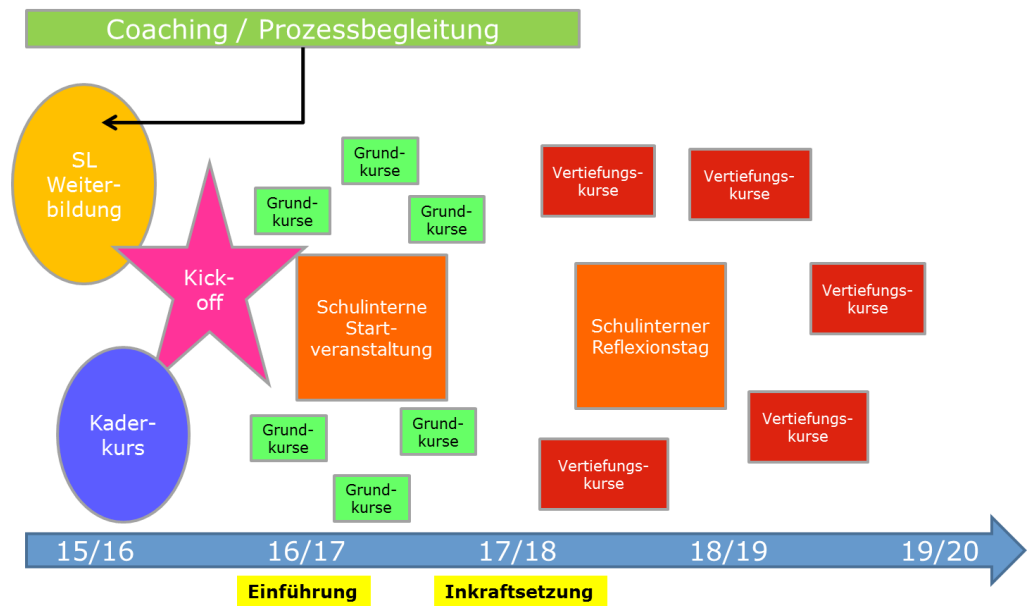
Coaching / Prozessbegleitung

SL Weiterbildung

Kick-off

Kaderkurs

Grundkurse

Grundkurse

Grundkurse

Schulinterne Startveranstaltung

Grundkurse

Grundkurse

Grundkurse

Vertiefungskurse

Vertiefungskurse

Schulinterner Reflexionstag

Vertiefungskurse

Vertiefungskurse

Vertiefungskurse

15/16

16/17

17/18

18/19

19/20

Einführung

Inkraftsetzung